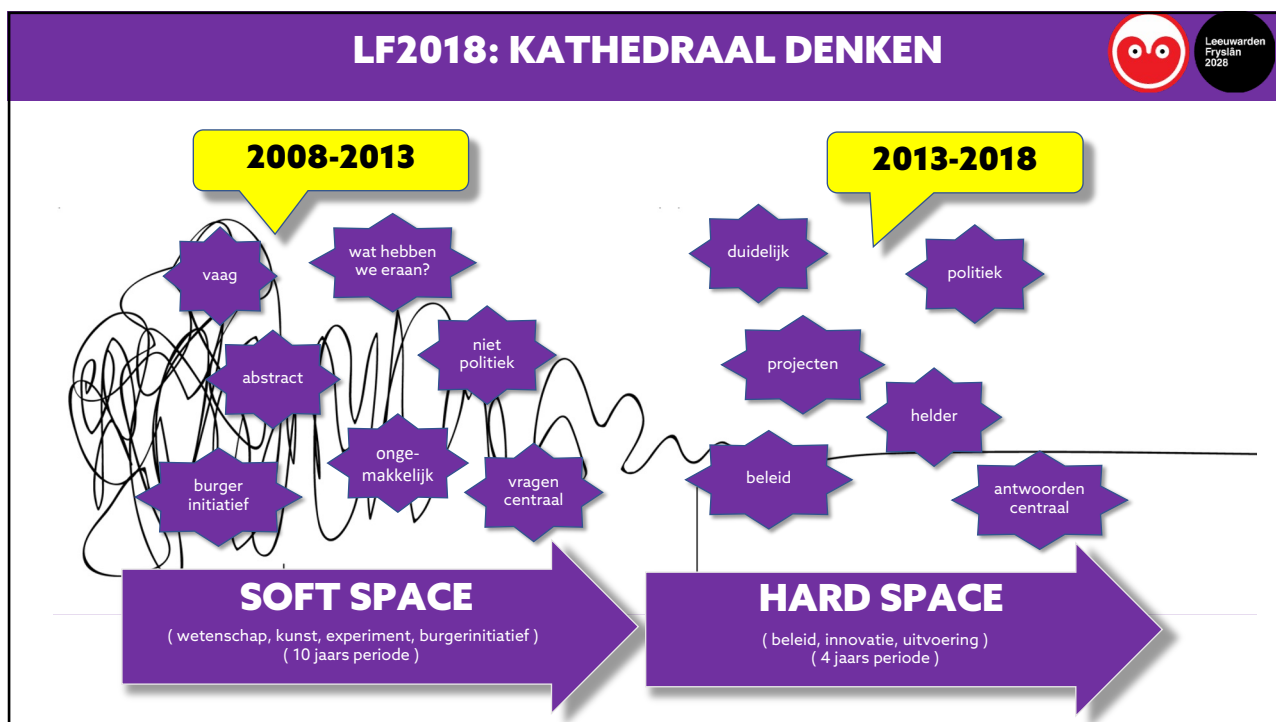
LF2018: KATHEDRAAL DENKEN

Leeuwarden Fryslân 2028

2008-2013

vaag

wat hebben we eraan?

abstract

niet politiek

burger initiatief

onge-makkelijk

vragen centraal

2013-2018

duidelijk

politiek

projecten

helder

beleid

antwoorden centraal

SOFT SPACE

( wetenschap, kunst, experiment, burgerinitiatief )
( 10 jaars periode )

HARD SPACE

( beleid, innovatie, uitvoering )
( 4 jaars periode )